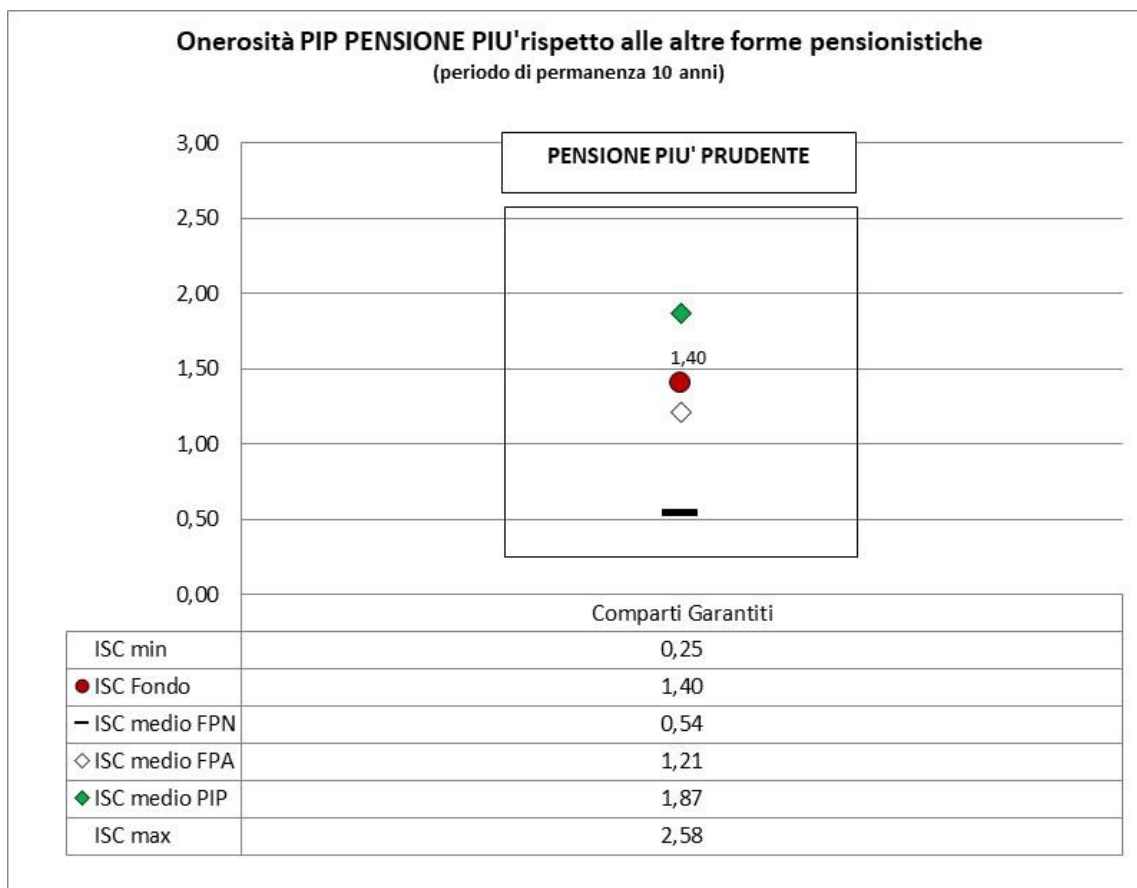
Onerosità PIP PENSIONE PIU'rispetto alle altre forme pensionistiche
(periodo di permanenza 10 anni)

3,00
2,50
2,00
1,50
1,00
0,50
0,00

PENSIONE PIU' PRUDENTE

1,40

| | Comparti Garantiti |
|---|---|
| ISC min | 0,25 |
| ISC Fondo | 1,40 |
| ISC medio FPN | 0,54 |
| ISC medio FPA | 1,21 |
| ISC medio PIP | 1,87 |
| ISC max | 2,58 |